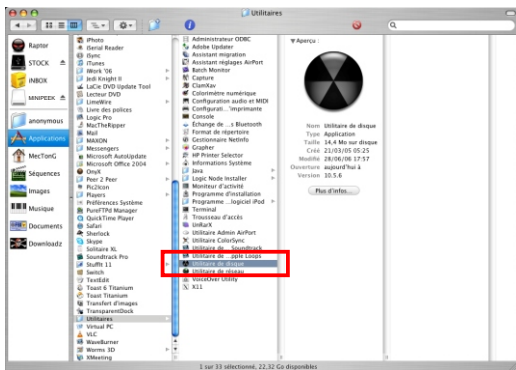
Utilitaires

Raptor
STOCK
INBOX
MINIPEEK
anonymous
Applications
MecTonG
Séquences
Images
Musique
Documents
Downloadz

iPhoto
iSerial Reader
iSync
iTunes
iWork '06
Jedi Knight II
LaCie DVD Update Tool
Lecteur DVD
LimeWire
Livre des polices
Logic Pro
MacTheRipper
Mail
MAXON
Messengers
Microsoft AutoUpdate
Microsoft Office 2004
OnyX
Peer 2 Peer
Pc2Icon
Players
Préférences Système
PureFTPd Manager
QuickTime Player
Safari
Sherlock
Skype
Solitaire XL
Soundtrack Pro
StuffIt 11
Switch
TextEdit
Toast 6 Titanium
Toast Titanium
Transfert d'images
TransparentDock
Utilitaires
Virtual PC
VLC
WaveBurner
Worms 3D
XMeeting

Administrateur ODBC
Adobe Updater
Assistant migration
Assistant réglages AirPort
Batch Monitor
Capture
ClamXav
Colorimètre numérique
Configuration audio et MIDI
Configurati...imprimante
Console
Échange de ...s Bluetooth
Format de répertoire
Gestionnaire NetInfo
Grapher
HP Printer Selector
Informations Système
Java
Logic Node Installer
Moniteur d'activité
Programme d'installation
Programme ...logiciel iPod
Terminal
Trousseau d'accès
UnRarX
Utilitaire Admin AirPort
Utilitaire ColorSync
Utilitaire de ... Soundtrack
Utilitaire de ...pple Loops
Utilitaire de disque
Utilitaire de réseau
VoiceOver Utility
X11

Aperçu :

Nom Utilitaire de disque
Type Application
Taille 14,4 Mo sur disque
Créé 21/03/05 05:25
Modifié 28/06/08 17:57
Ouverture aujourd'hui
Version 10.5.6

Plus d'infos...

1 sur 33 sélectionné, 22,32 Go disponibles